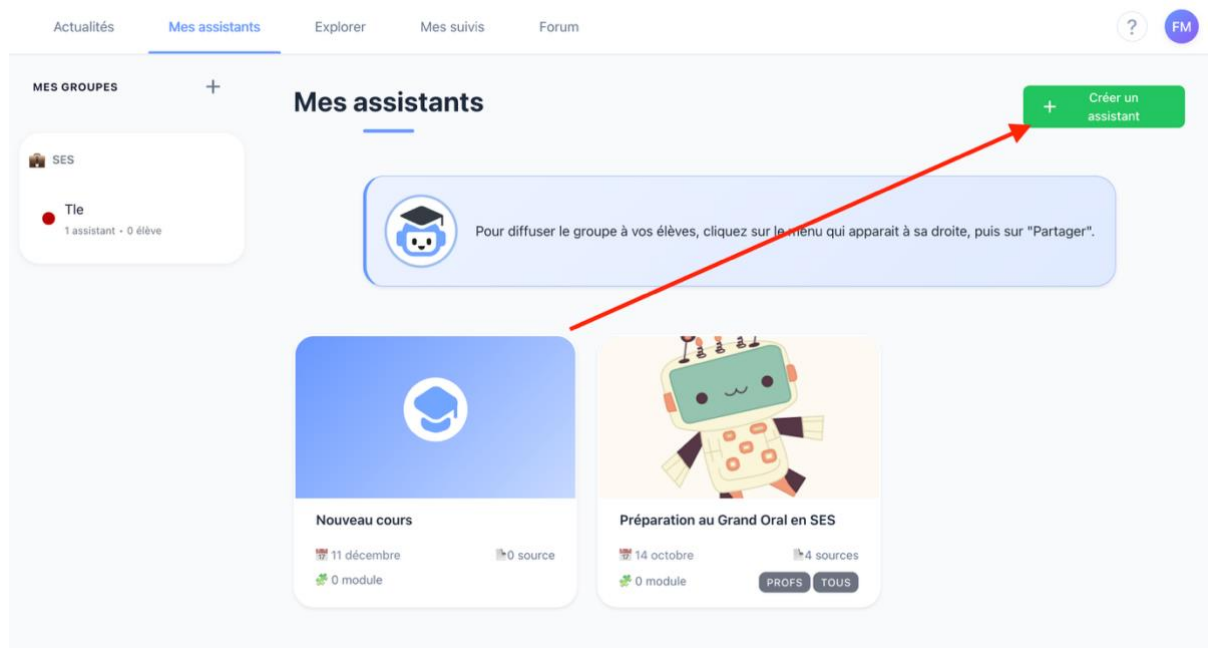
Actualités Mes assistants Explorer Mes suivis Forum

? FM

MES GROUPES +

SES

Tle
1 assistant • 0 élève

Mes assistants

+ Créer un assistant

Pour diffuser le groupe à vos élèves, cliquez sur le menu qui apparait à sa droite, puis sur "Partager".

Nouveau cours
11 décembre
0 source
0 module

Préparation au Grand Oral en SES
14 octobre
4 sources
0 module
PROFS TOUS